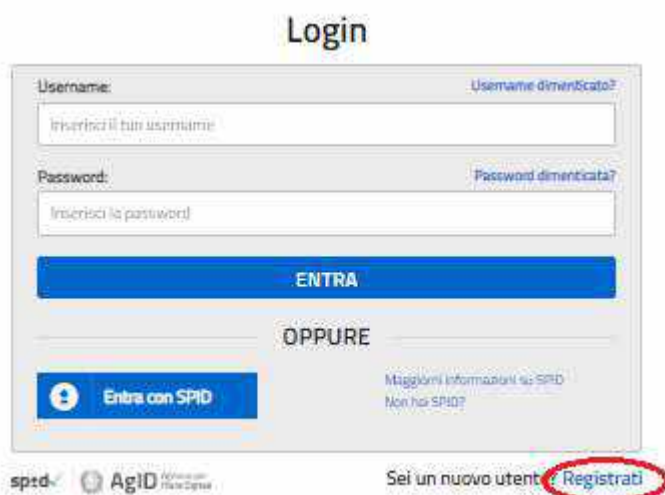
Login

Username:

Username dimenticato?

Inserisci il tuo username

Password:

Password dimenticata?

Inserisci la password

ENTRA

OPPURE

Entra con SPID

Maggiori informazioni su SPID
Non hai SPID?

spid AgID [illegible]

Sei un nuovo utente? Registrati